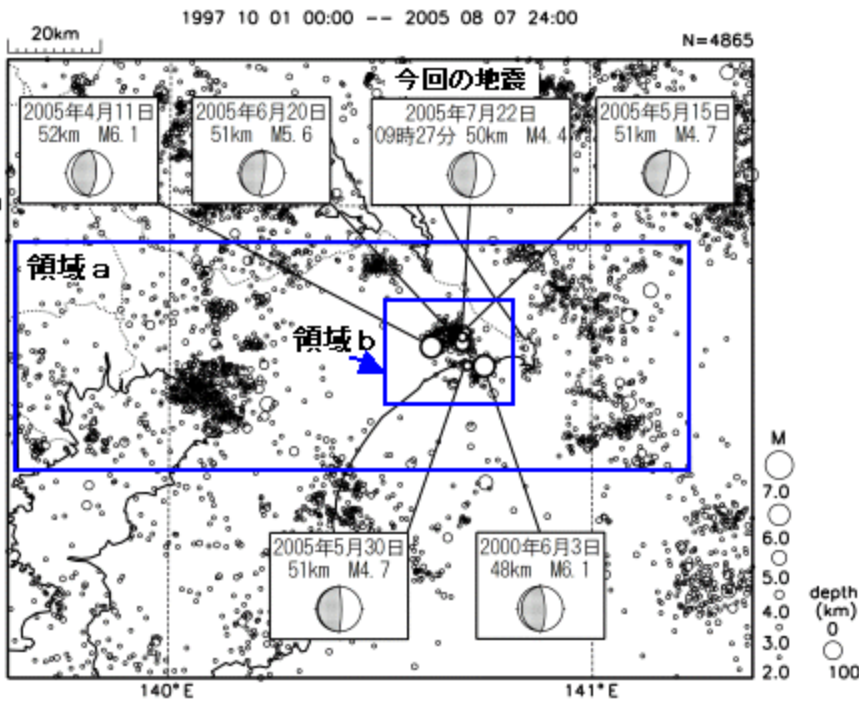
1997 10 01 00:00 -- 2005 08 07 24:00

20km

N=4865

今回の地震

2005年4月11日
52km M6.1

2005年6月20日
51km M5.6

2005年7月22日
09時27分 50km M4.4

2005年5月15日
51km M4.7

領域a

領域b

2005年5月30日
51km M4.7

2000年6月3日
48km M6.1

M
7.0
6.0
5.0
4.0
3.0
2.0

depth
(km)
0
100

140°E

141°E